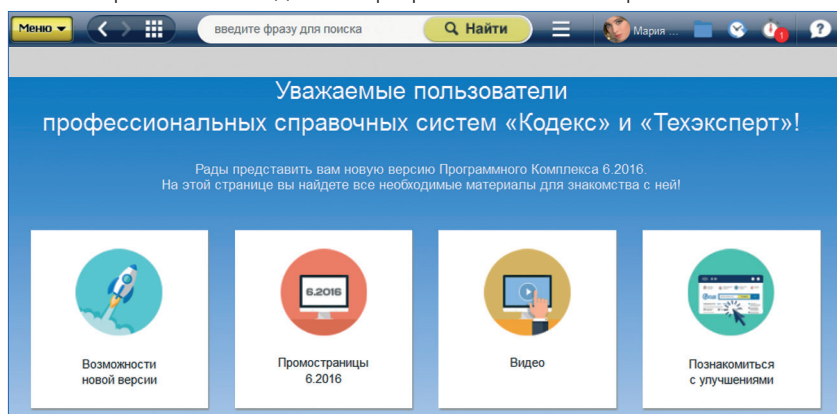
Меню

введите фразу для поиска

Найти

Мария ...

1

Уважаемые пользователи профессиональных справочных систем «Кодекс» и «Техэксперт»!

Рады представить вам новую версию Программного Комплекса 6.2016. На этой странице вы найдете все необходимые материалы для знакомства с ней!

Возможности новой версии

6.2016

Промостраницы 6.2016

Видео

Познакомиться с улучшениями